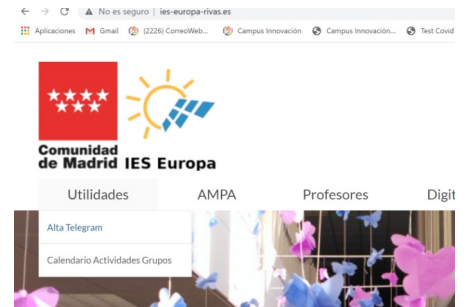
No es seguro | ies-europa-rivas.es

Aplicaciones Gmail (2226) CorreoWeb... Campus Innovación Campus Innovación... Test Covid

Comunidad de Madrid IES Europa

Utilidades AMPA Profesores Digit

Alta Telegram

Calendario Actividades Grupos